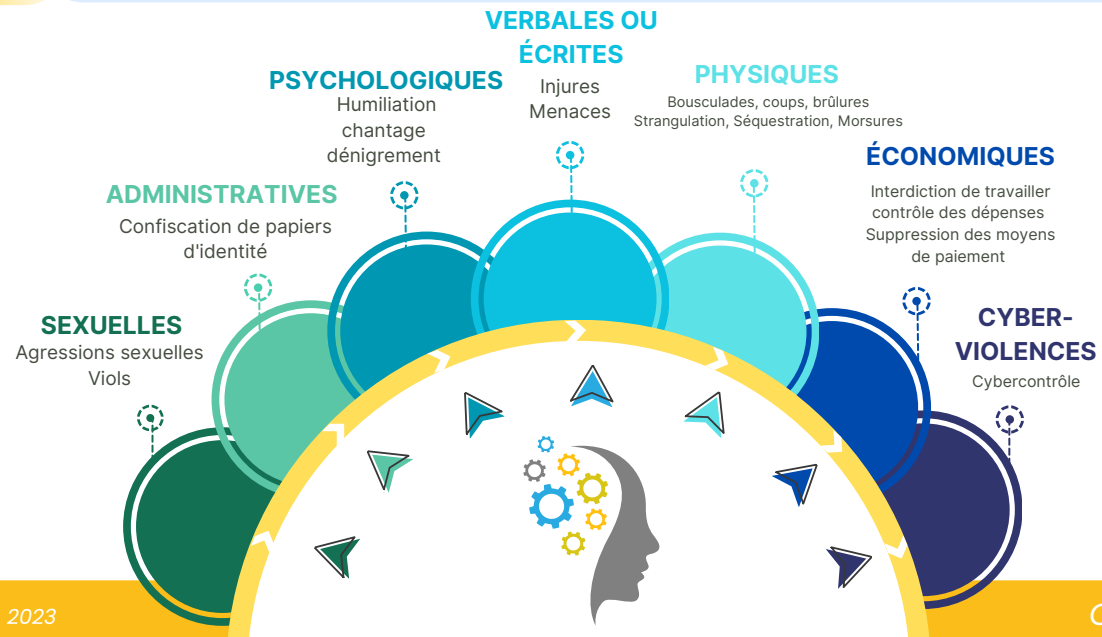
VERBALES OU ÉCRITES
Injures
Menaces

PSYCHOLOGIQUES
Humiliation
chantage
dénigrement

PHYSIQUES
Bousculades, coups, brûlures
Strangulation, Séquestration, Morsures

ADMINISTRATIVES
Confiscation de papiers d'identité

ÉCONOMIQUES
Interdiction de travailler
contrôle des dépenses
Suppression des moyens de paiement

SEXUELLES
Agressions sexuelles
Viols

CYBER-VIOLENCES
Cybercontrôle

2023